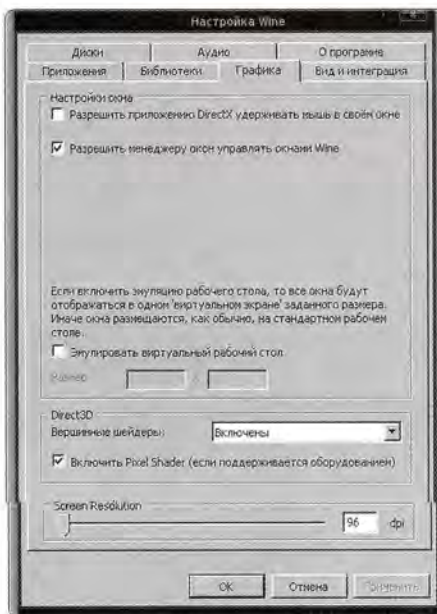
Настройка Wine

Диски
Аудио
О программе
Приложения
Библиотеки
Графика
Вид и интеграция

Настройки окна

Разрешить приложению DirectX удерживать мышь в своём окне

Разрешить менеджеру окон управлять окнами Wine

Если включить эмуляцию рабочего стола, то все окна будут отображаться в одном 'виртуальном экране' заданного размера. Иначе окна размещаются, как обычно, на стандартном рабочем столе.

Эмулировать виртуальный рабочий стол

Размер
x

Direct3D
Вершинные шейдеры:
Включены

Включить Pixel Shader (если поддерживается оборудованием)

Screen Resolution
96
dpi

OK
Отмена
Применить